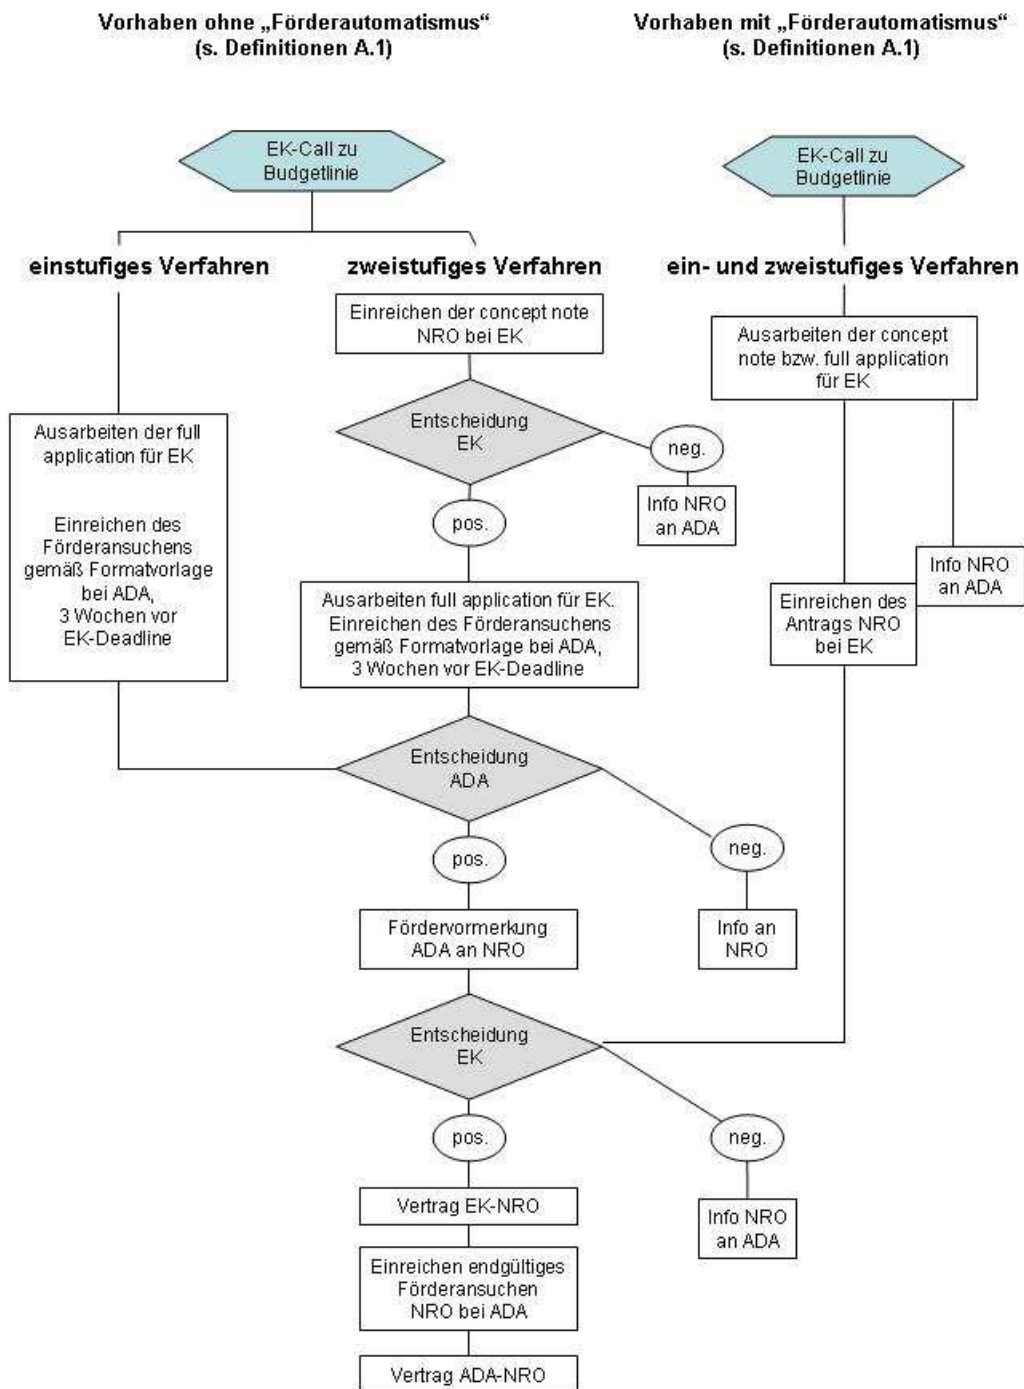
Vorhaben ohne „Förderautomatismus“ (s. Definitionen A.1)

Vorhaben mit „Förderautomatismus“ (s. Definitionen A.1)

EK-Call zu Budgetlinie

einstufiges Verfahren

zweistufiges Verfahren

Einreichen der concept note NRO bei EK

Ausarbeiten der full application für EK

Einreichen des Förderansuchens gemäß Formatvorlage bei ADA, 3 Wochen vor EK-Deadline

Entscheidung EK

neg.

Info NRO an ADA

pos.

Ausarbeiten full application für EK. Einreichen des Förderansuchens gemäß Formatvorlage bei ADA, 3 Wochen vor EK-Deadline

Entscheidung ADA

pos.

neg.

Info an NRO

Fördervormerkung ADA an NRO

Entscheidung EK

pos.

neg.

Info NRO an ADA

Vertrag EK-NRO

Einreichen endgültiges Förderansuchen NRO bei ADA

Vertrag ADA-NRO

EK-Call zu Budgetlinie

ein- und zweistufiges Verfahren

Ausarbeiten der concept note bzw. full application für EK

Info NRO an ADA

Einreichen des Antrags NRO bei EK